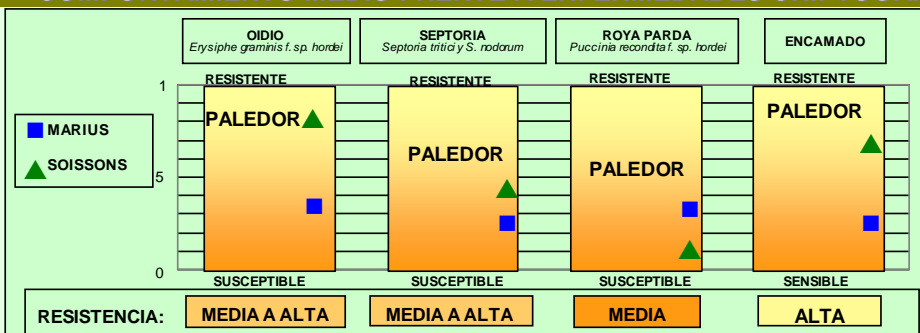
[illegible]

OIDIO
Erysiphe graminis f. sp. hordei

SEPTORIA
Septoria tritici y S. nodorum

ROYA PARDA
Puccinia reconita f. sp. hordei

ENCAMADO

1
5
0

MARIUS
SOISSONS

RESISTENTE
PALEDOR
SUSCEPTIBLE

RESISTENTE
PALEDOR
SUSCEPTIBLE

RESISTENTE
PALEDOR
SUSCEPTIBLE

RESISTENTE
PALEDOR
SENSIBLE

RESISTENCIA: MEDIA A ALTA | MEDIA A ALTA | MEDIA | ALTA